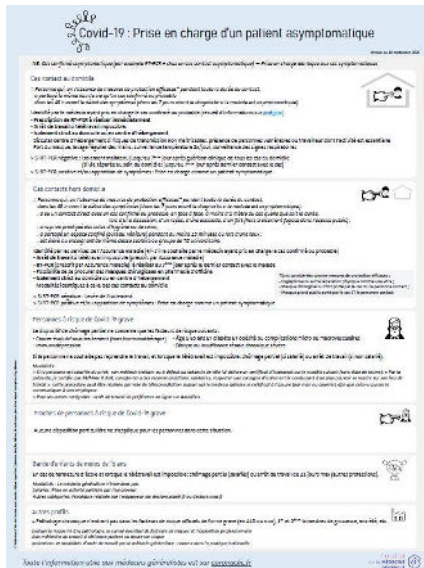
Covid-19 : Prise en charge d'un patient asymptomatique

Cas contact au domicile

Cas contacts hors domicile

Personnes à risque de Covid-19 grave

Proches de personnes à risque de Covid-19 grave

Garde d'enfants de moins de 16 ans

Autres profils

Toute l'information utile aux médecins généralistes est sur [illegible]